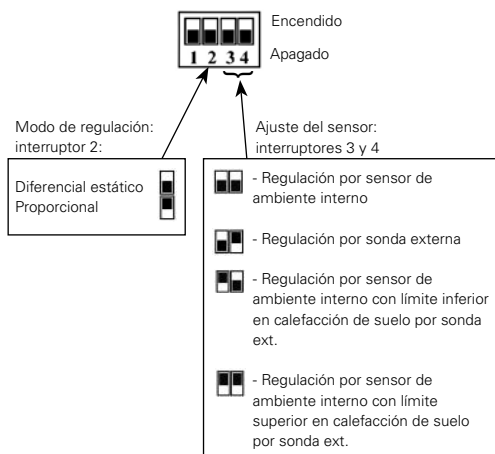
Encendido
1 2 3 4
Apagado

Modo de regulación: interruptor 2:

Diferencial estático
Proporcional

Ajuste del sensor: interruptores 3 y 4

- Regulación por sensor de ambiente interno

- Regulación por sonda externa

- Regulación por sensor de ambiente interno con límite inferior en calefacción de suelo por sonda ext.

- Regulación por sensor de ambiente interno con límite superior en calefacción de suelo por sonda ext.